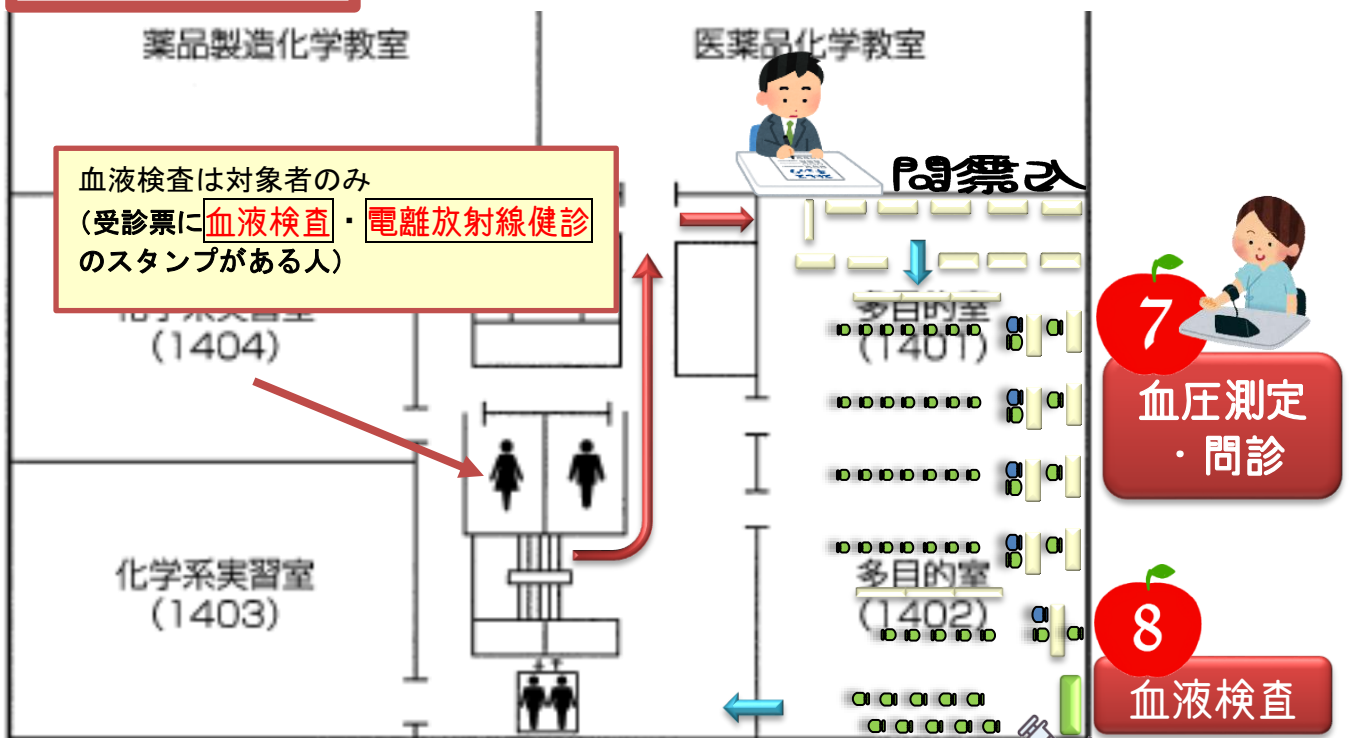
薬品製造化学教室

医薬品化学教室

血液検査は対象者のみ
（受診票に血液検査・電離放射線健診のスタンプがある人）

問票入

化学系実習室
（1404）

多目的室
（1401）

7
血圧測定
・問診

化学系実習室
（1403）

多目的室
（1402）

8
血液検査